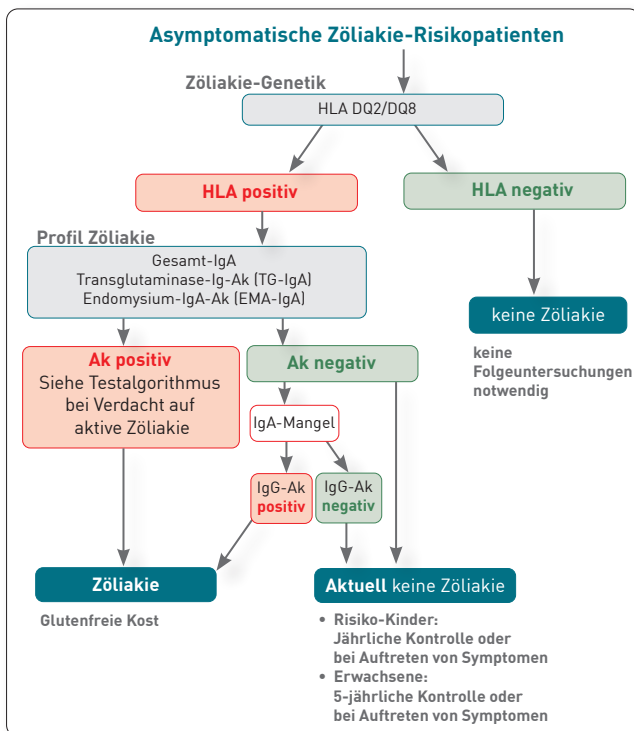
Asymptomatische Zöliakie-Risikopatienten

Zöliakie-Genetik

HLA DQ2/DQ8

HLA positiv

HLA negativ

Profil Zöliakie

Gesamt-IgA
Transglutaminase-Ig-Ak (TG-IgA)
Endomysium-IgA-Ak (EMA-IgA)

keine Zöliakie

keine Folgeuntersuchungen notwendig

Ak positiv
Siehe Testalgorithmus bei Verdacht auf aktive Zöliakie

Ak negativ

IgA-Mangel

IgG-Ak positiv

IgG-Ak negativ

Zöliakie

Glutenfreie Kost

Aktuell keine Zöliakie

• Risiko-Kinder: Jährliche Kontrolle oder bei Auftreten von Symptomen
• Erwachsene: 5-jährliche Kontrolle oder bei Auftreten von Symptomen